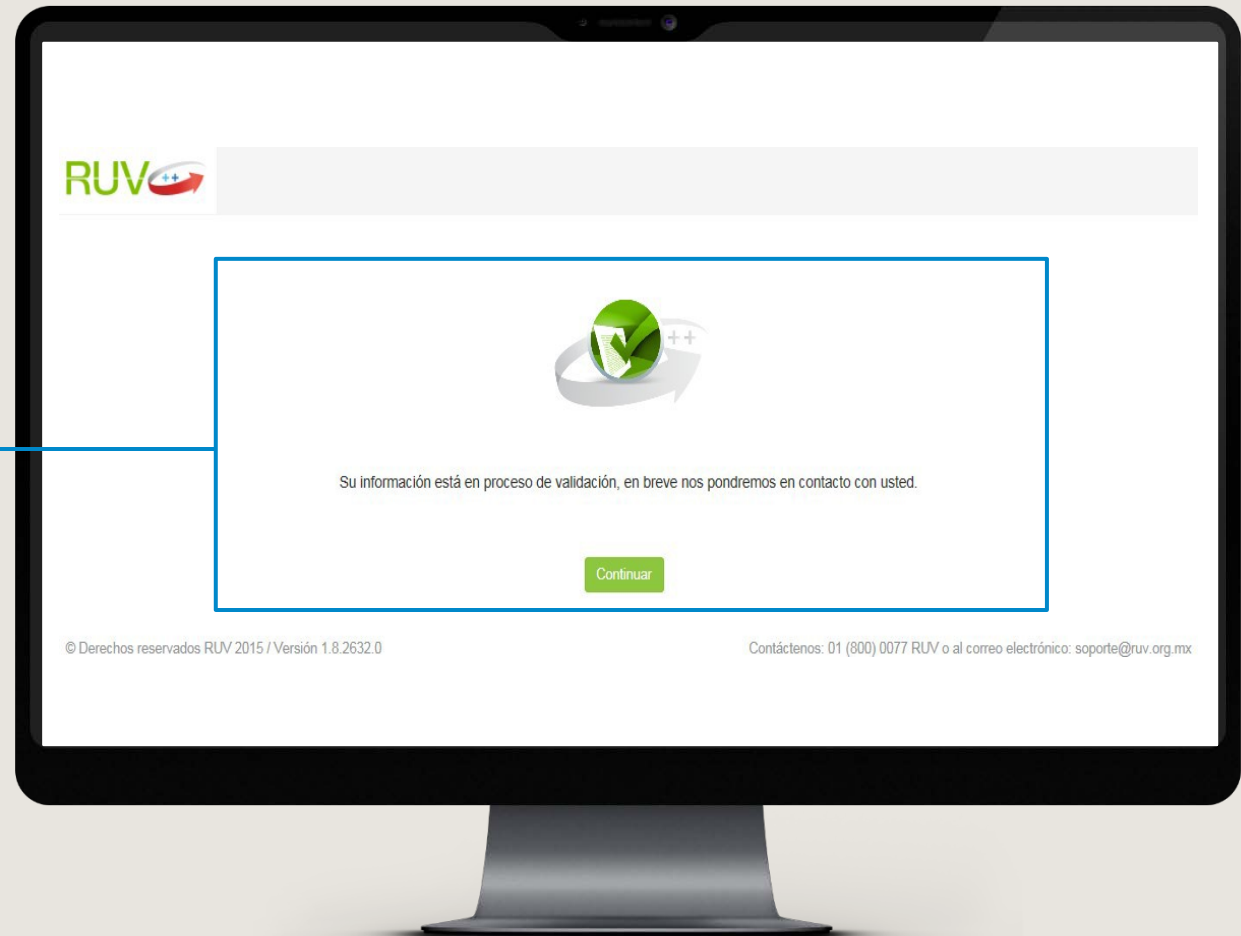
RUV

Su información está en proceso de validación, en breve nos pondremos en contacto con usted.

Continuar

© Derechos reservados RUV 2015 / Versión 1.8.2632.0

Contáctenos: 01 (800) 0077 RUV o al correo electrónico: soporte@ruv.org.mx